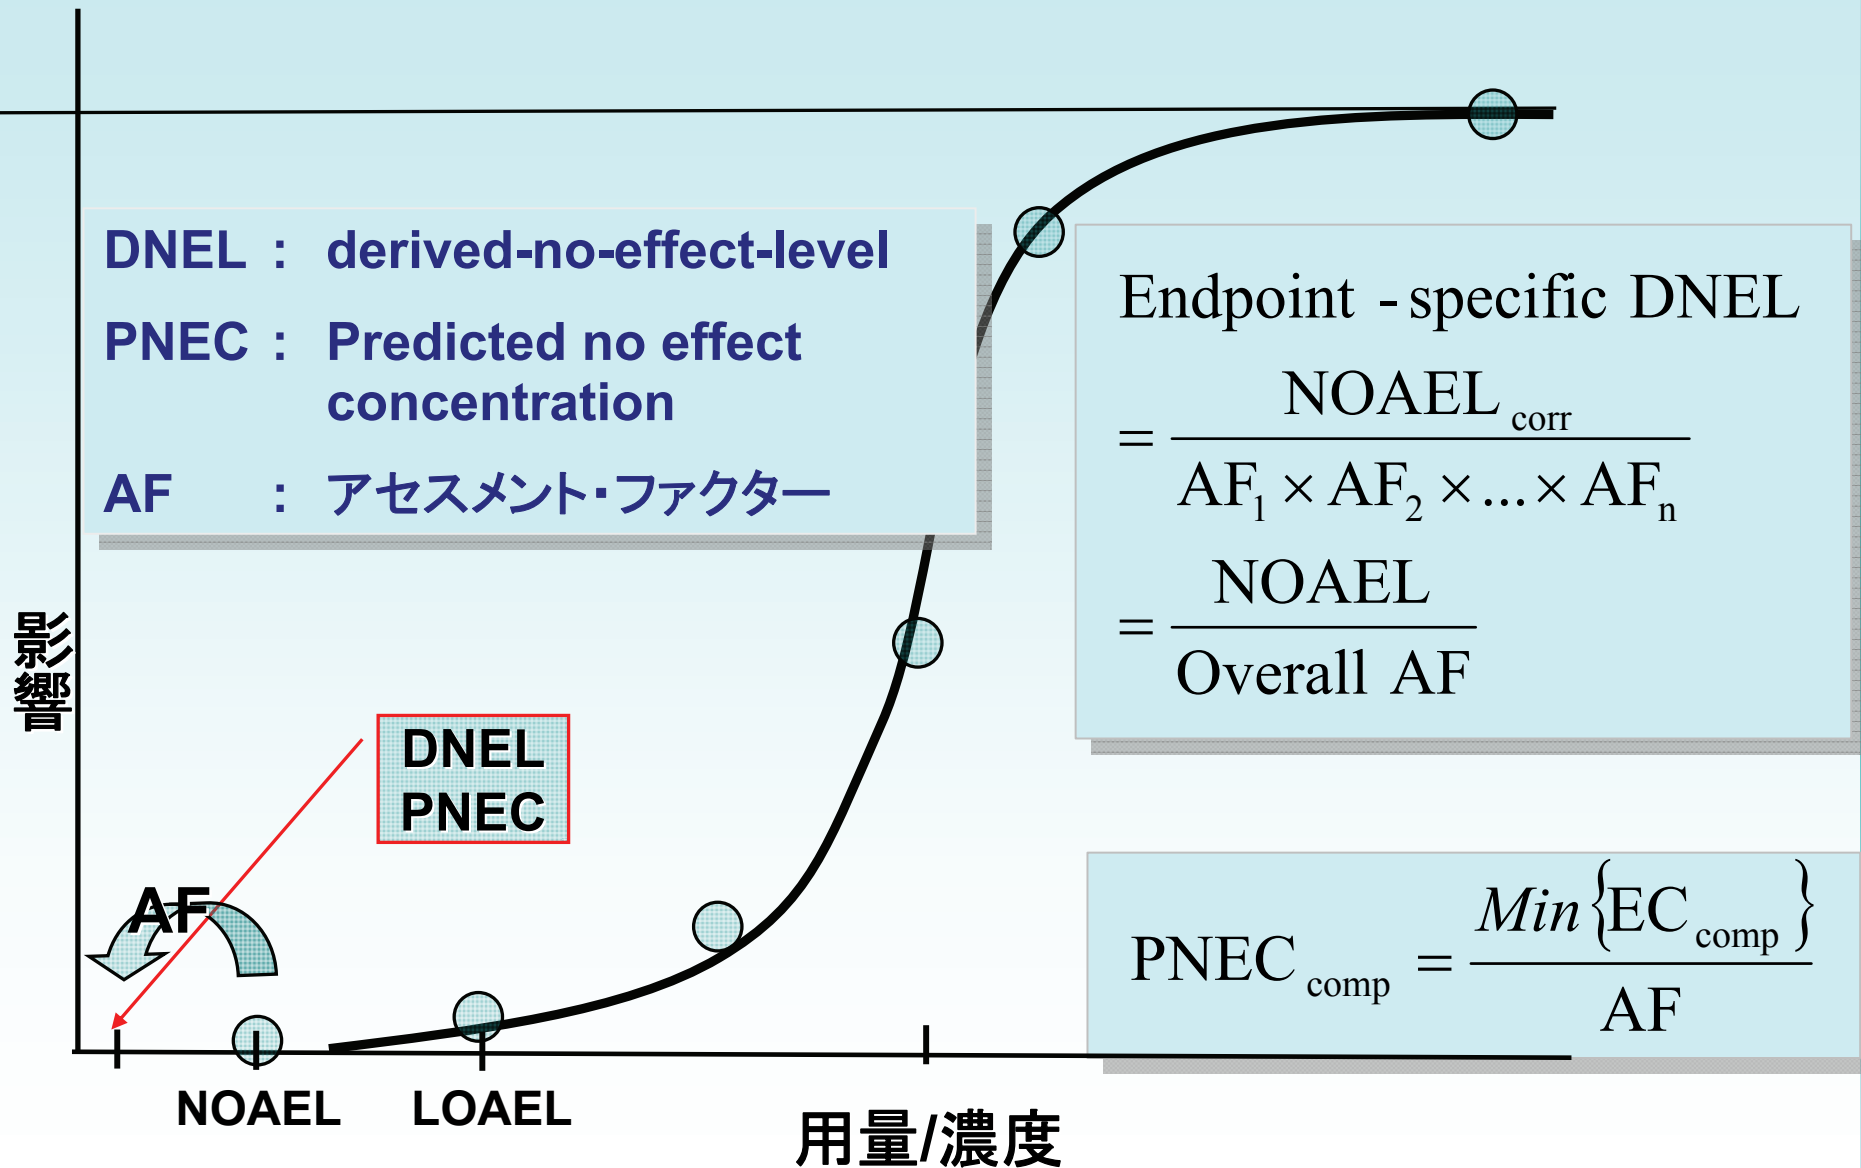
DNEL : derived-no-effect-level

PNEC : Predicted no effect concentration

AF : アセスメント・ファクター

Endpoint - specific DNEL

$= \frac{NOAEL_{corr}}{AF_1 \times AF_2 \times \ldots \times AF_n}$

$= \frac{NOAEL}{Overall\ AF}$

影響

DNEL
PNEC

AF

$PNEC_{comp} = \frac{Min\{EC_{comp}\}}{AF}$

NOAEL LOAEL

用量/濃度